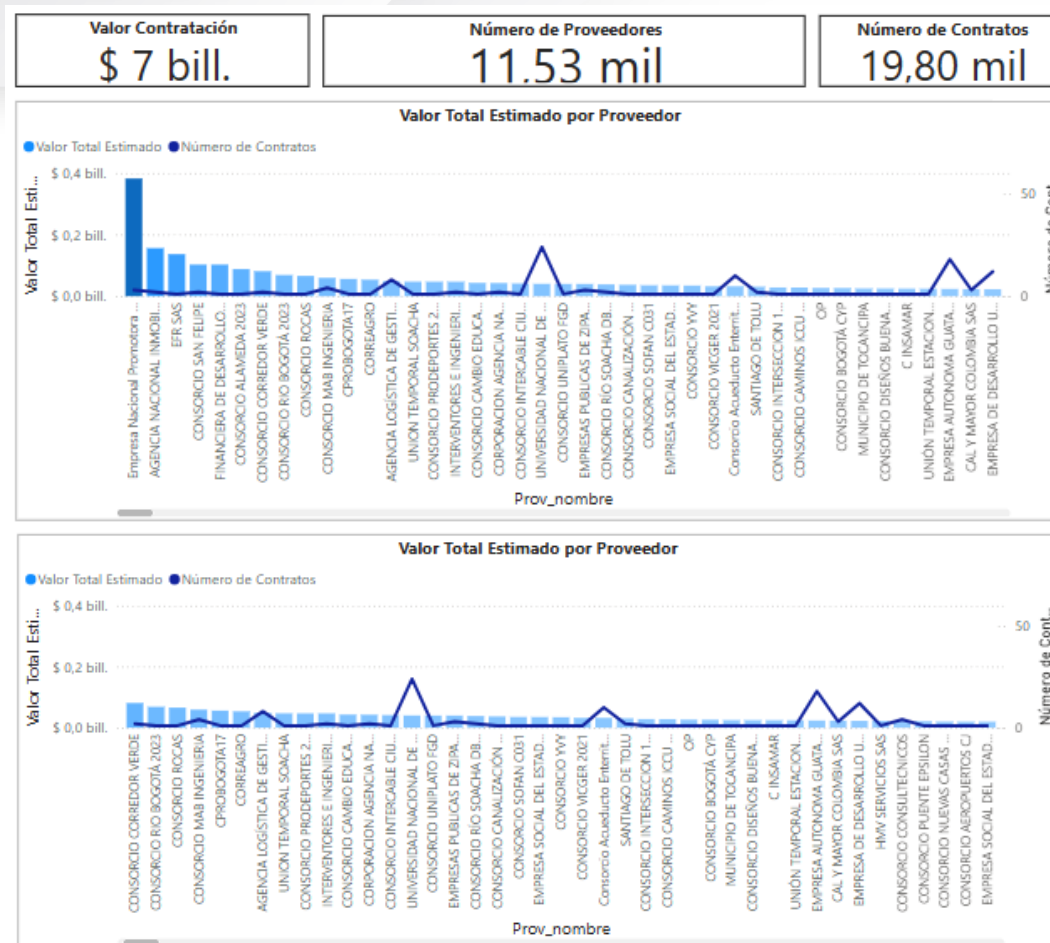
Valor Contratación
$ 7 bill.

Número de Proveedores
11.53 mil

Número de Contratos
19,80 mil

Valor Total Estimado por Proveedor

Valor Total Estimado  Número de Contratos

Valor Total Esti...
$ 0,4 bill.
$ 0,2 bill.
$ 0,0 bill.

Número de Cont...
50
0

Empresa Nacional Promotora ...
AGENCIA NACIONAL INMOBI...
EFR SAS
CONSORCIO SAN FELIPE
FINANCIERA DE DESARROLLO...
CONSORCIO ALAMEDA 2023
CONSORCIO CORREDOR VERDE
CONSORCIO RIO BOGOTÁ 2023
CONSORCIO ROCAS
CONSORCIO MAB INGENIERIA
CPROBOGOTA17
CORREAGRO
AGENCIA LOGÍSTICA DE GESTI...
UNION TEMPORAL SOACHA
CONSORCIO PRODEPORTES 2...
INTERVENTORES E INGENIERI...
CONSORCIO CAMBIO EDUCA...
CORPORACION AGENCIA NA...
CONSORCIO INTERCABLE CIU...
UNIVERSIDAD NACIONAL DE ...
CONSORCIO UNIPLATO FGD
EMPRESAS PUBLICAS DE ZIPA...
Consorcio RÍO SOACHA DB...
CONSORCIO CANALIZACION...
CONSORCIO SOFAN C031
EMPRESA SOCIAL DEL ESTAD...
CONSORCIO YVY
CONSORCIO VICGER 2021
Consorcio Acueducto Enternit...
SANTIAGO DE TOLU
CONSORCIO INTERSECCION 1...
CONSORCIO CAMINOS ICCU ...
OP
CONSORCIO BOGOTÁ CYP
MUNICIPIO DE TOCANCIPA
CONSORCIO DISEÑOS BUENA...
C INSAMAR
UNIÓN TEMPORAL ESTACION...
EMPRESA AUTONOMA GUATA...
CAL Y MAYOR COLOMBIA SAS
EMPRESA DE DESARROLLO U...

Prov_nombre

Valor Total Estimado por Proveedor

Valor Total Estimado  Número de Contratos

Valor Total Esti...
$ 0,4 bill.
$ 0,2 bill.
$ 0,0 bill.

Número de Cont...
50
0

CONSORCIO CORREDOR VERDE
CONSORCIO RIO BOGOTÁ 2023
CONSORCIO ROCAS
CONSORCIO MAB INGENIERIA
CPROBOGOTA17
CORREAGRO
AGENCIA LOGÍSTICA DE GESTI...
UNION TEMPORAL SOACHA
CONSORCIO PRODEPORTES 2...
INTERVENTORES E INGENIERI...
CONSORCIO CAMBIO EDUCA...
CORPORACION AGENCIA NA...
CONSORCIO INTERCABLE CIU...
UNIVERSIDAD NACIONAL DE ...
CONSORCIO UNIPLATO FGD
EMPRESAS PUBLICAS DE ZIPA...
Consorcio RÍO SOACHA DB...
CONSORCIO CANALIZACION...
CONSORCIO SOFAN C031
EMPRESA SOCIAL DEL ESTAD...
CONSORCIO YVY
CONSORCIO VICGER 2021
Consorcio Acueducto Enternit...
SANTIAGO DE TOLU
CONSORCIO INTERSECCION 1...
CONSORCIO CAMINOS ICCU ...
OP
CONSORCIO BOGOTÁ CYP
MUNICIPIO DE TOCANCIPA
CONSORCIO DISEÑOS BUENA...
C INSAMAR
UNIÓN TEMPORAL ESTACION...
EMPRESA AUTONOMA GUATA...
CAL Y MAYOR COLOMBIA SAS
EMPRESA DE DESARROLLO U...
HMV SERVICIOS SAS
CONSORCIO CONSULTECNICOS
CONSORCIO PUENTE EPSILON
CONSORCIO NUEVAS CASAS ...
CONSORCIO AEROPUERTOS CJ
EMPRESA SOCIAL DEL ESTAD...

Prov_nombre